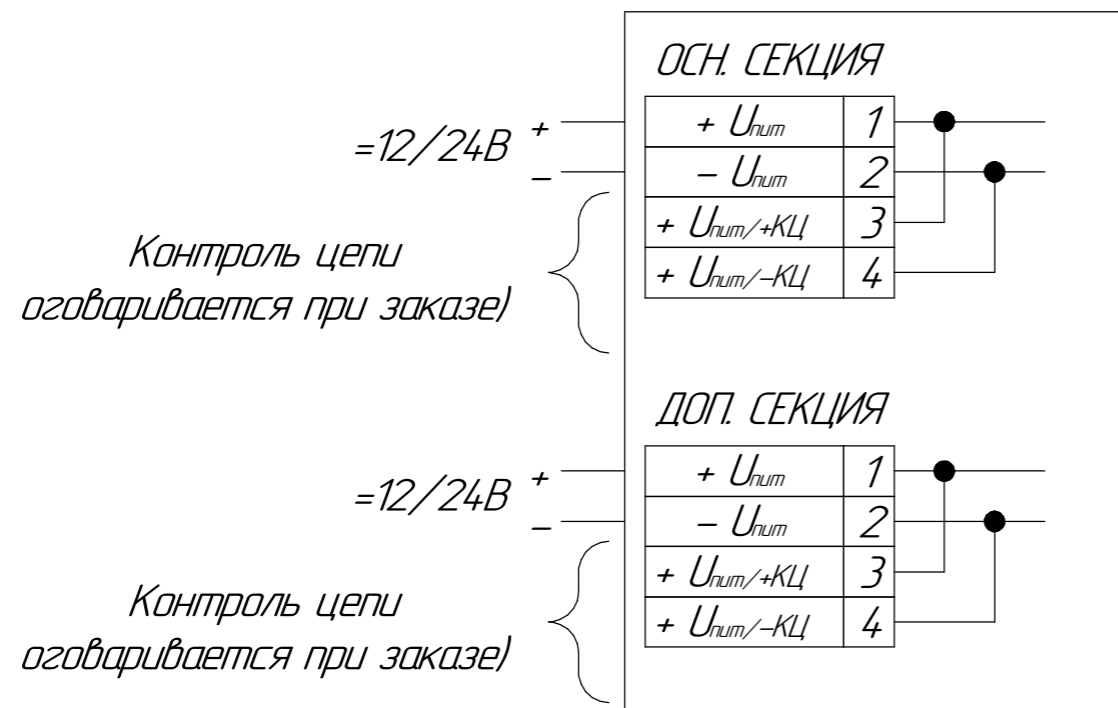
ОСН. СЕКЦИЯ

=12/24В + –

| + $U_{пит}$ | 1 |
|---|---|
| – $U_{пит}$ | 2 |
| + $U_{пит}$/+КЦ | 3 |
| + $U_{пит}$/–КЦ | 4 |

Контроль цепи оговаривается при заказе)

ДОП. СЕКЦИЯ

=12/24В + –

| + $U_{пит}$ | 1 |
|---|---|
| – $U_{пит}$ | 2 |
| + $U_{пит}$/+КЦ | 3 |
| + $U_{пит}$/–КЦ | 4 |

Контроль цепи оговаривается при заказе)